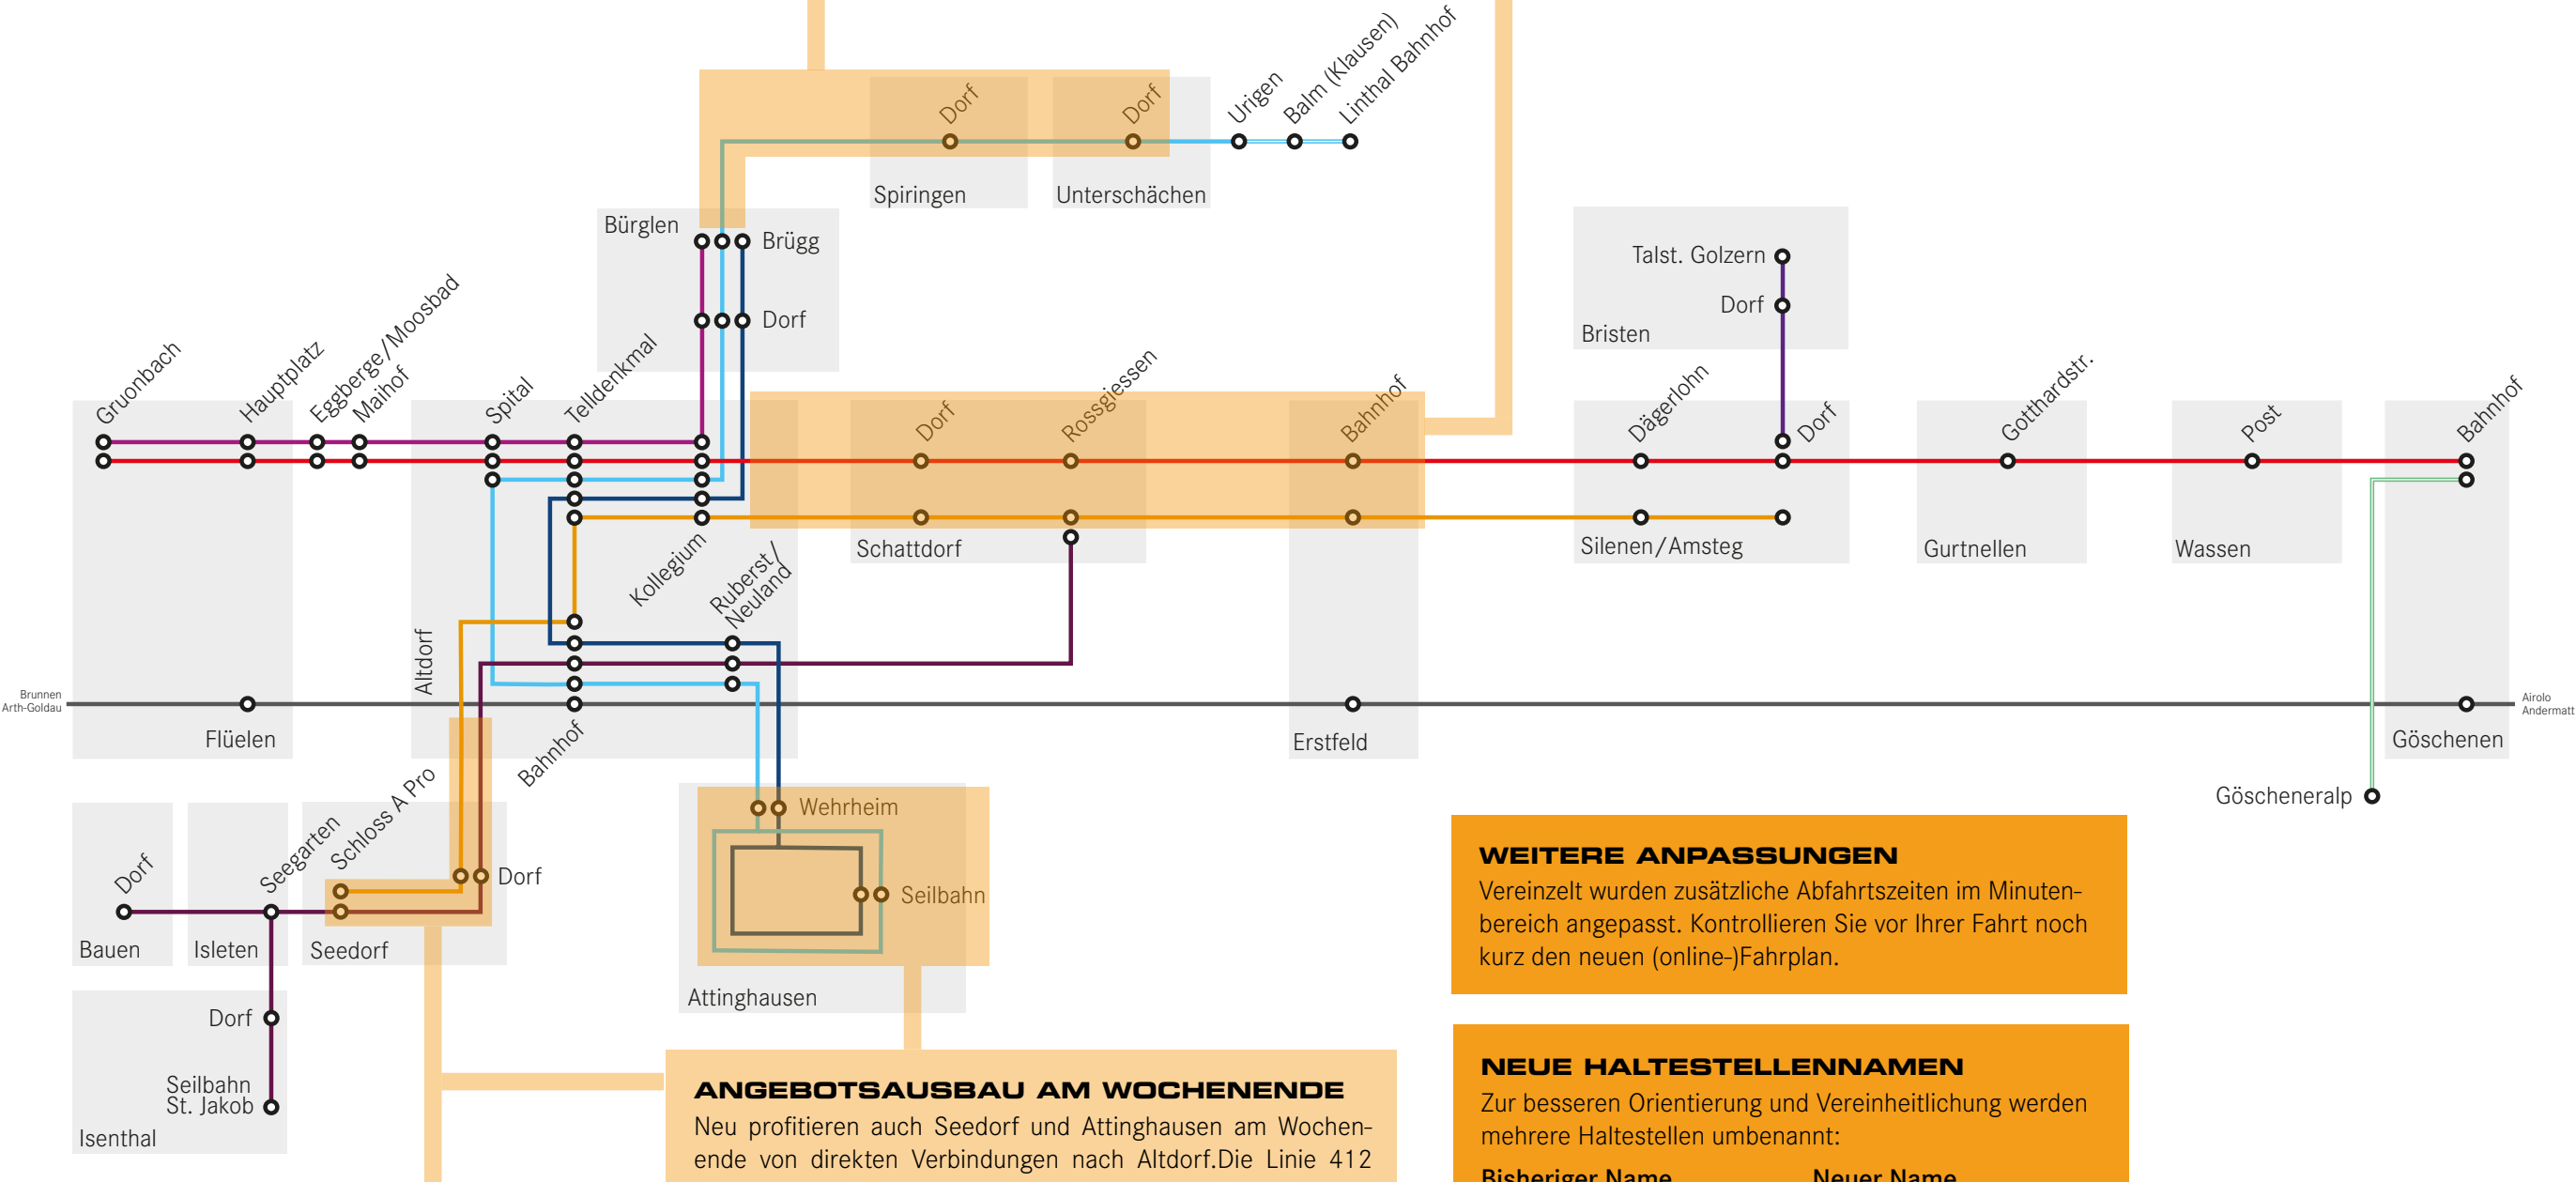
Dorf
Dorf
Urigen
Balm (Klausen)
Linthal Bahnhof
Spiringen
Unterschächen
Bürglen
Brügg
Dorf
Talst. Golzern
Dorf
Bristen
Gruonbach
Hauptplatz
Eggberge/Moosbad
Maihof
Spital
Telldenkmal
Dorf
Rossgiessen
Bahnhof
Dägerlohn
Dorf
Gotthardstr.
Post
Bahnhof
Schattdorf
Silenen/Amsteg
Gurtnellen
Wassen
Kollegium
Ruberst/Neuland
Altdorf
Brunnen
Arth-Goldau
Flüelen
Bahnhof
Erstfeld
Airolo
Andermatt
Göschenen
Göscheneralp
Dorf
Seegarten
Schloss A Pro
Dorf
Wehrheim
Seilbahn
Bauen
Isleten
Seedorf
Attinghausen
Dorf
Seilbahn St. Jakob
Isenthal

WEITERE ANPASSUNGEN
Vereinzelt wurden zusätzliche Abfahrtszeiten im Minutenbereich angepasst. Kontrollieren Sie vor Ihrer Fahrt noch kurz den neuen (online-)Fahrplan.

NEUE HALTESTELLENNAMEN
Zur besseren Orientierung und Vereinheitlichung werden mehrere Haltestellen umbenannt:
Bisheriger Name Neuer Name

ANGEBOTSAUSBAU AM WOCHENENDE
Neu profitieren auch Seedorf und Attinghausen am Wochenende von direkten Verbindungen nach Altdorf.Die Linie 412